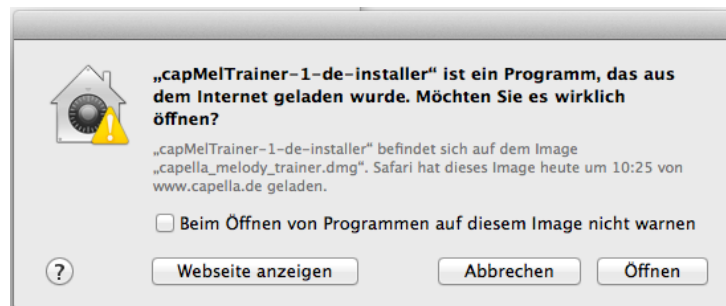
„capMelTrainer-1-de-installer“ ist ein Programm, das aus dem Internet geladen wurde. Möchten Sie es wirklich öffnen?

„capMelTrainer-1-de-installer“ befindet sich auf dem Image „capella_melody_trainer.dmg“. Safari hat dieses Image heute um 10:25 von www.capella.de geladen.

Beim Öffnen von Programmen auf diesem Image nicht warnen

?

Webseite anzeigen

Abbrechen

Öffnen